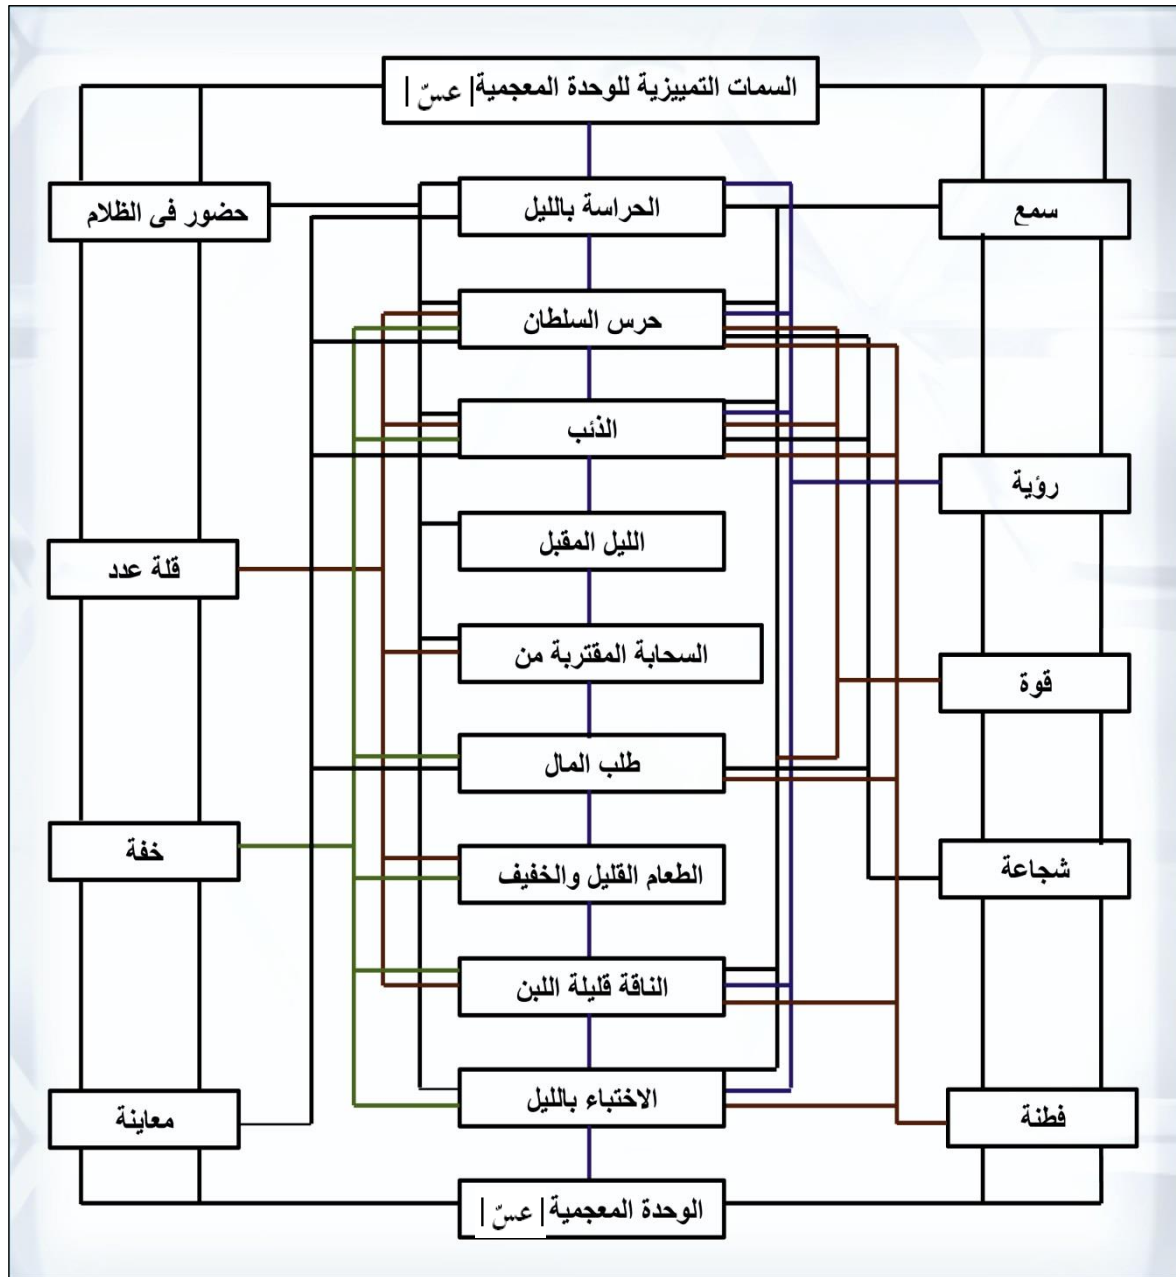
السمات التمييزية للوحدة المعجمية| عسّ |

حضور فى الظلام

الحراسة بالليل

سمع

حرس السلطان

الذئب

رؤية

الليل المقبل

قلة عدد

السحابة المقتربة من

قوة

طلب المال

خفة

الطعام القليل والخفيف

شجاعة

الناقة قليلة اللبن

معاينة

الاختباء بالليل

فطنة

الوحدة المعجمية| عسّ |